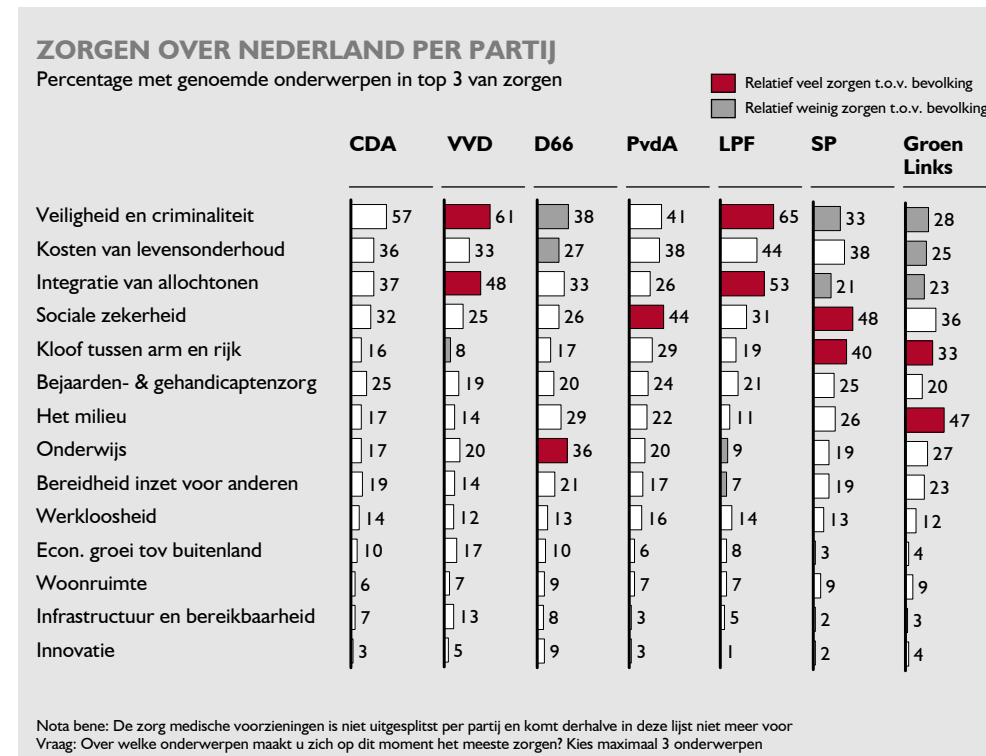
ZORGEN OVER NEDERLAND PER PARTIJ

Percentage met genoemde onderwerpen in top 3 van zorgen

Relatief veel zorgen t.o.v. bevolking
Relatief weinig zorgen t.o.v. bevolking

| | CDA | VVD | D66 | PvdA | LPF | SP | Groen Links |
|---|---|---|---|---|---|---|---|
| Veiligheid en criminaliteit | 57 | 61 | 38 | 41 | 65 | 33 | 28 |
| Kosten van levensonderhoud | 36 | 33 | 27 | 38 | 44 | 38 | 25 |
| Integratie van allochtonen | 37 | 48 | 33 | 26 | 53 | 21 | 23 |
| Sociale zekerheid | 32 | 25 | 26 | 44 | 31 | 48 | 36 |
| Kloof tussen arm en rijk | 16 | 8 | 17 | 29 | 19 | 40 | 33 |
| Bejaarden- & gehandicaptenzorg | 25 | 19 | 20 | 24 | 21 | 25 | 20 |
| Het milieu | 17 | 14 | 29 | 22 | 11 | 26 | 47 |
| Onderwijs | 17 | 20 | 36 | 20 | 9 | 19 | 27 |
| Bereidheid inzet voor anderen | 19 | 14 | 21 | 17 | 7 | 19 | 23 |
| Werkloosheid | 14 | 12 | 13 | 16 | 14 | 13 | 12 |
| Econ. groei tov buitenland | 10 | 17 | 10 | 6 | 8 | 3 | 4 |
| Woonruimte | 6 | 7 | 9 | 7 | 7 | 9 | 9 |
| Infrastructuur en bereikbaarheid | 7 | 13 | 8 | 3 | 5 | 2 | 3 |
| Innovatie | 3 | 5 | 9 | 3 | 1 | 2 | 4 |

Nota bene: De zorg medische voorzieningen is niet uitgesplitst per partij en komt derhalve in deze lijst niet meer voor
Vraag: Over welke onderwerpen maakt u zich op dit moment het meeste zorgen? Kies maximaal 3 onderwerpen